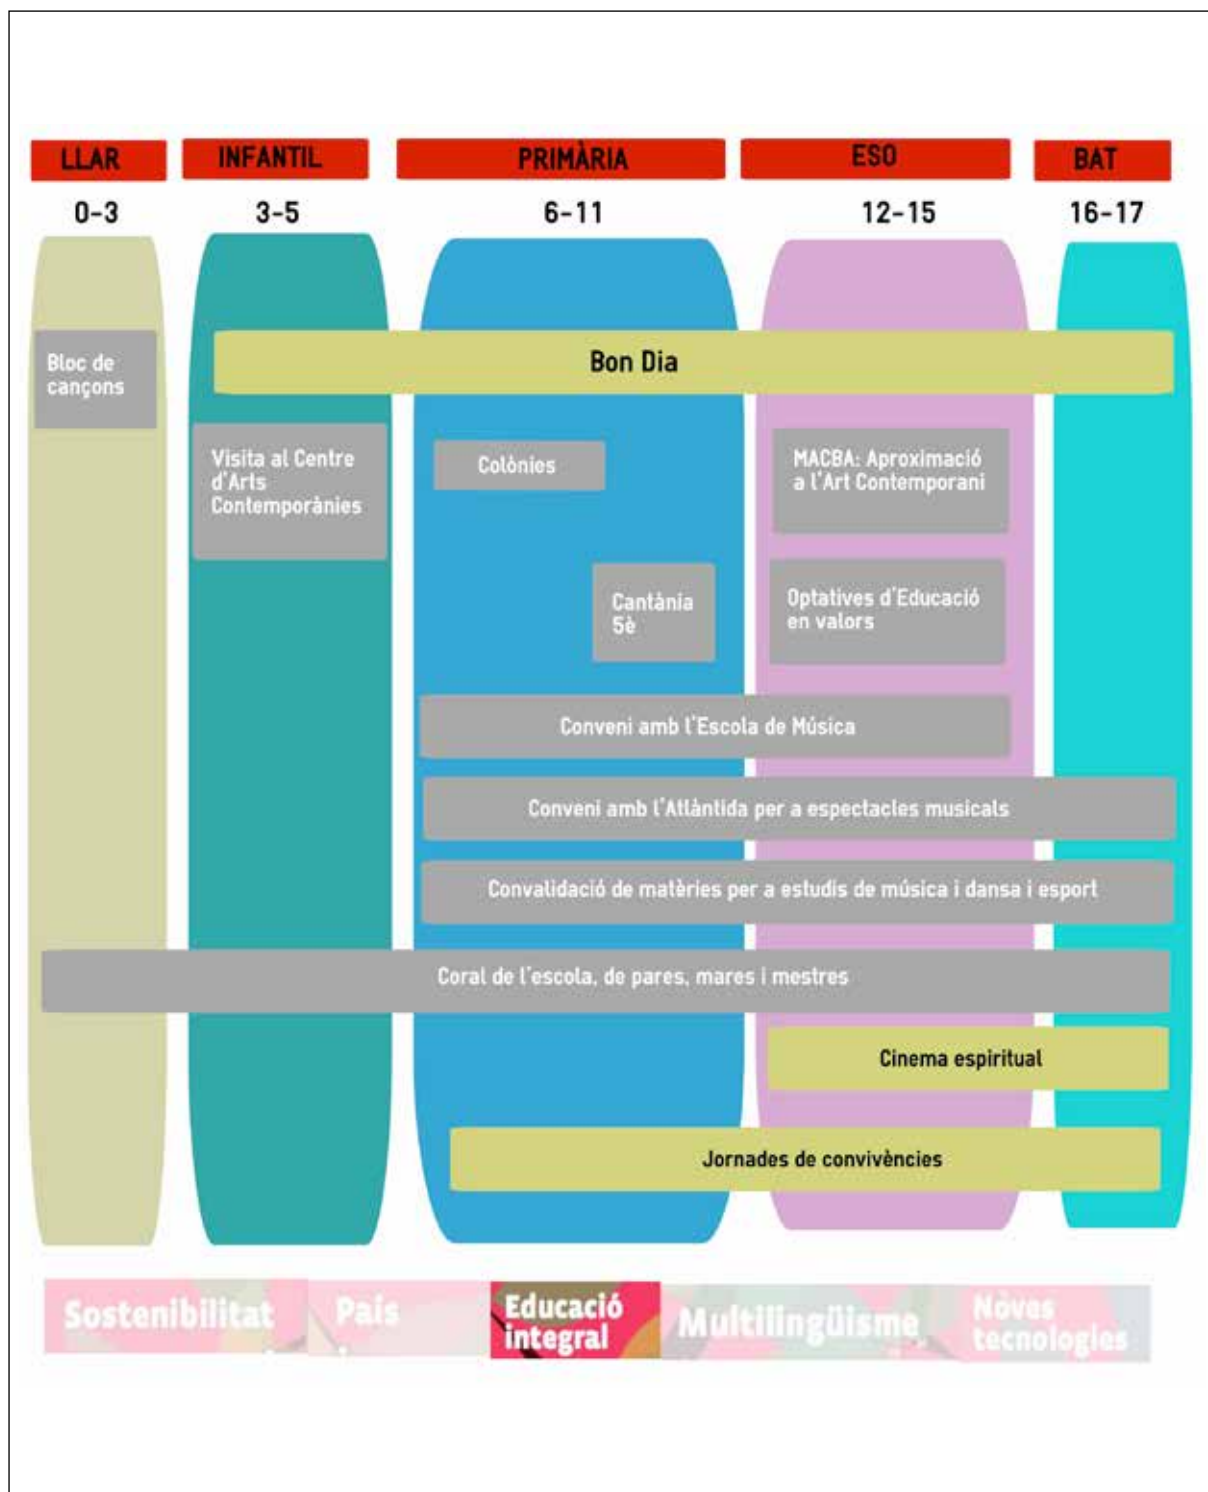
LLAR
0-3

INFANTIL
3-5

PRIMÀRIA
6-11

ESO
12-15

BAT
16-17

Bloc de cançons

Bon Dia

Visita al Centre d'Arts Contemporànies

Colònies

MACBA: Aproximació a l'Art Contemporani

Cantània 5è

Optatives d'Educació en valors

Conveni amb l'Escola de Música

Conveni amb l'Atlàntida per a espectacles musicals

Convalidació de matèries per a estudis de música i dansa i esport

Coral de l'escola, de pares, mares i mestres

Cinema espiritual

Jornades de convivències

Sostenibilitat

País

Educació integral

Multilingüisme

Noves tecnologies